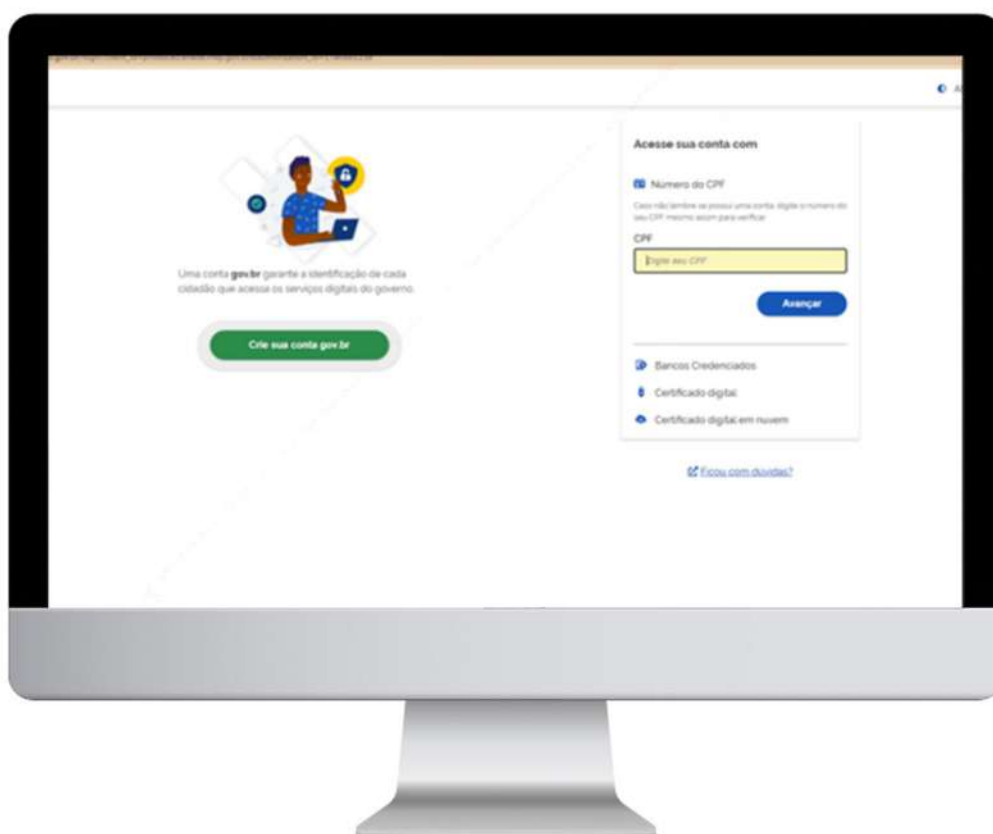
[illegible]

Uma conta **gov.br** garante a identificação de cada cidadão que acessa os serviços digitais do governo

Crie sua conta gov.br

Acesse sua conta com

Número do CPF

Caso não lembre se possui uma conta, digite o número do seu CPF mesmo assim para verificar

CPF

Digite seu CPF

Avançar

Bancos Credenciados

Certificado digital

Certificado digital em nuvem

Ficou com dúvidas?